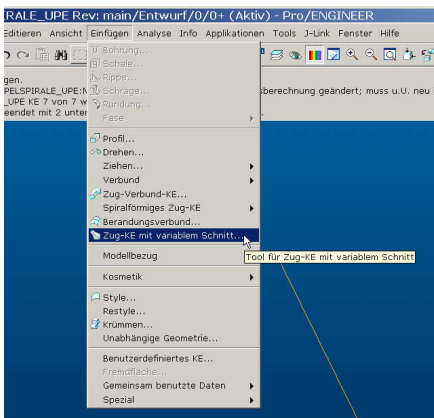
RALE_UPE Rev: main/Entwurf/0/0+ (Aktiv) - Pro/ENGINEER

Editieren Ansicht Einfügen Analyse Info Applikationen Tools J-Link Fenster Hilfe

gen.
PELSPIRALE_UPE:N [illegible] berechnung geändert; muss u.U. neu
_UPE KE 7 von 7 w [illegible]
endet mit 2 unter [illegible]

Bohrung...
Schale...
Rippe...
Schräge...
Rundung...
Fase
Profil...
Drehen...
Ziehen...
Verbund
Zug-Verbund-KE...
Spiralförmiges Zug-KE
Berandungsverbund...
Zug-KE mit variablem Schnitt...
Modellbezug
Kosmetik
Style...
Restyle...
Krümmen...
Unabhängige Geometrie...
Benutzerdefiniertes KE...
Fremdfläche...
Gemeinsam benutzte Daten
Spezial

Tool für Zug-KE mit variablem Schnitt